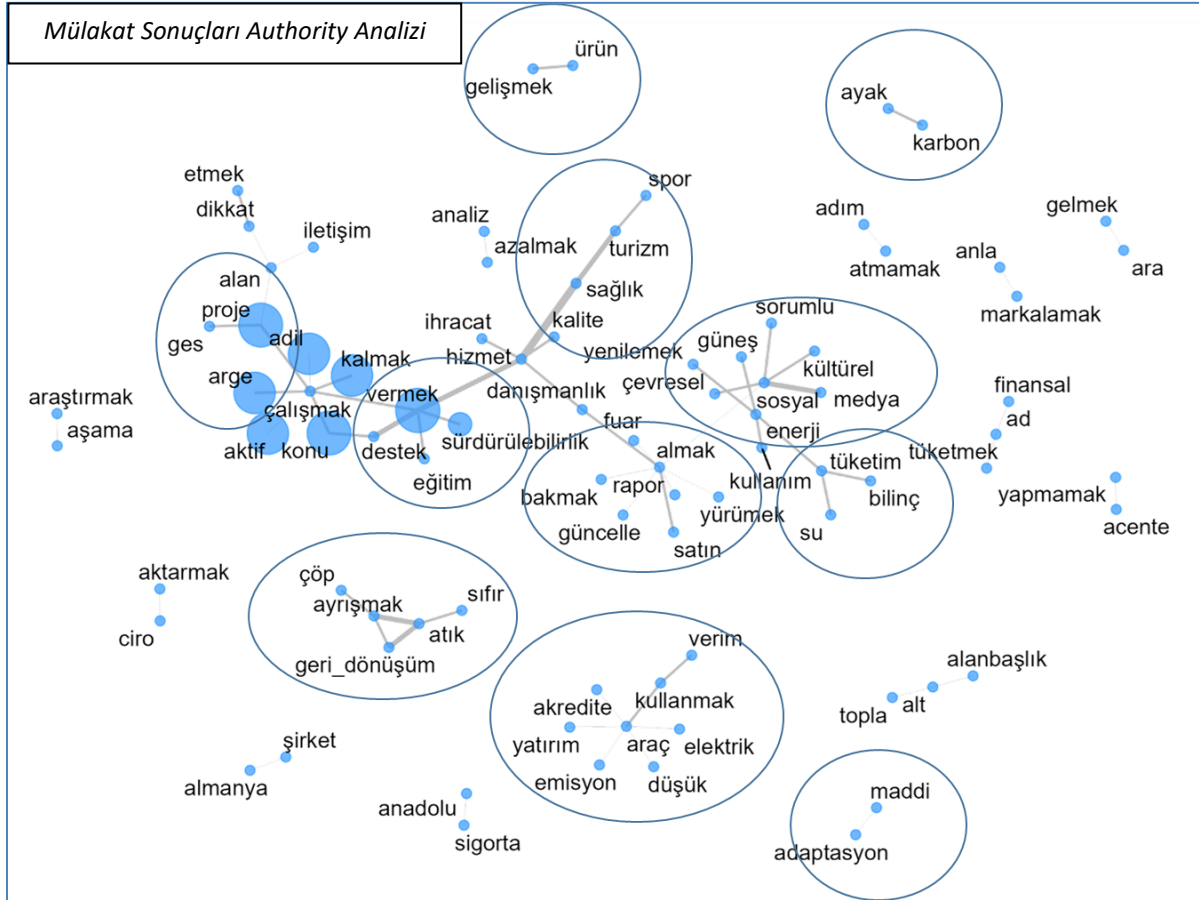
Mülakat Sonuçları Authority Analizi

ürün
gelişmek

ayak
karbon

etmek
dikkat
iletişim
analiz
azalmak
spor
turizm
sağlık
adım
atmamak
gelmek
ara
anla
markalamak

alan
proje
ges
adil
arge
kalmak
çalışmak
aktif
konu
vermek
destek
sürdürülebilirlik
eğitim
ihracat
hizmet
kalite
yenilemek
danışmanlık
fuar
güneş
sorumlu
kültürel
çevresel
sosyal
medya
enerji
finansal
ad
tüketmek
araştırmak
aşama

almak
bakmak
rapor
güncelle
yürümek
satın
kullanım
tüketim
bilinç
su
yapmamak
acente

aktarmak
ciro
çöp
ayrışmak
sıfır
atık
geri_dönüşüm

verim
akredite
kullanmak
yatırım
araç
elektrik
emisyon
düşük
alanbaşlık
alt
topla

şirket
almanya
anadolu
sigorta
maddi
adaptasyon